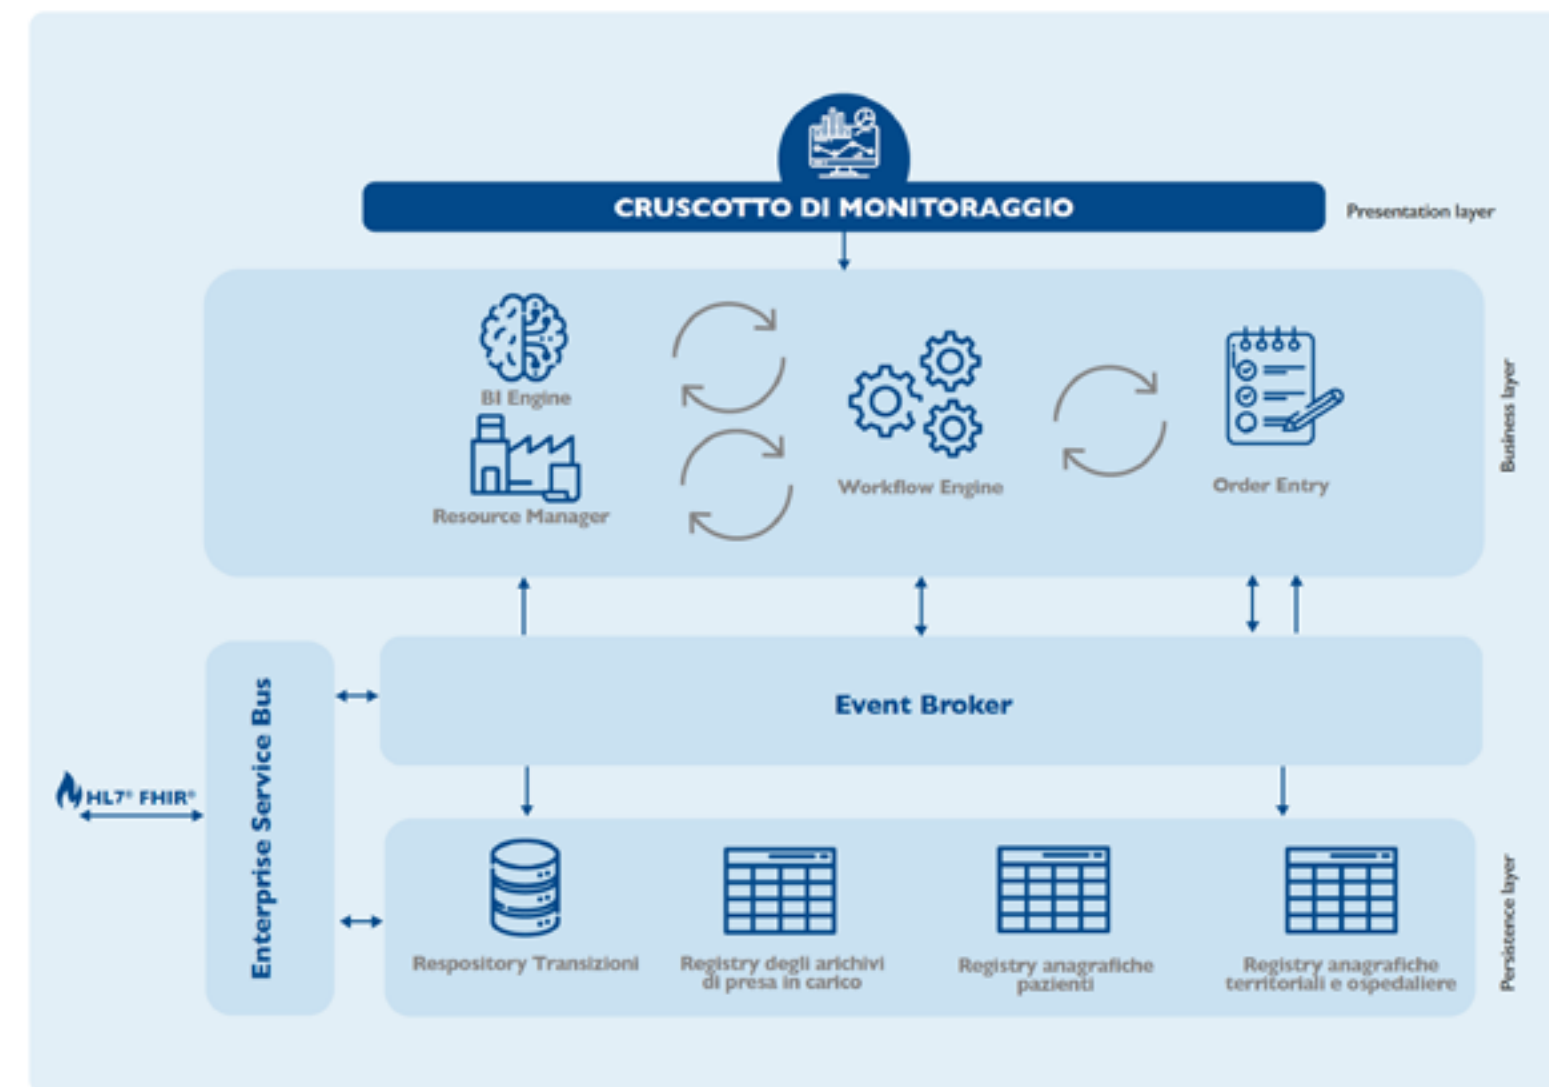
CRUSCOTTO DI MONITORAGGIO

Presentation layer

BI Engine

Resource Manager

Workflow Engine

Order Entry

Business layer

Event Broker

Enterprise Service Bus

HL7® FHIR®

Respository Transizioni

Registry degli arichivi di presa in carico

Registry anagrafiche pazienti

Registry anagrafiche territoriali e ospedaliere

Persistence layer